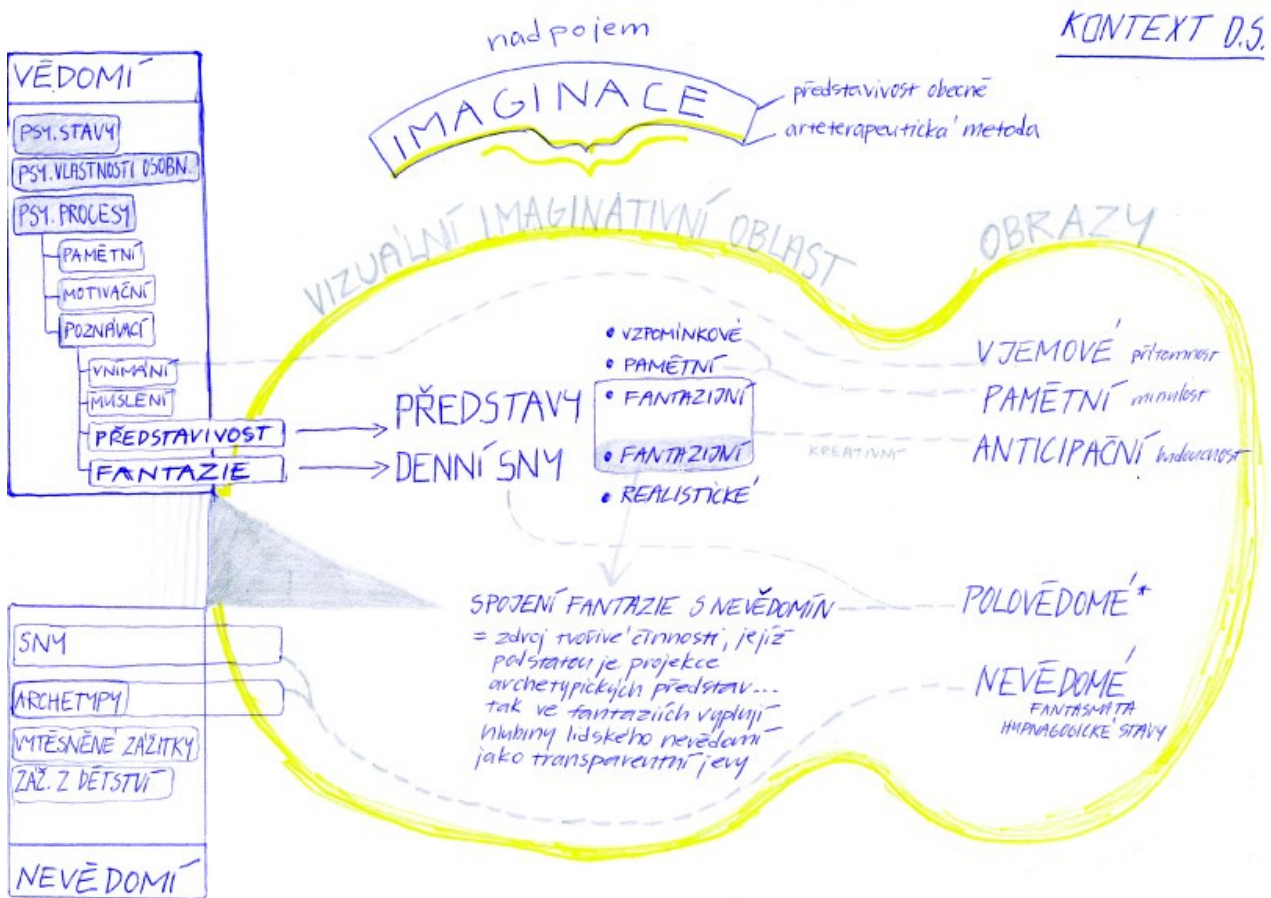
nadpojem

KONTEXT D.S.

IMAGINACE

představivost obecně
arteterapeutická metoda

VĚDOMÍ

PSY. STAVY
PSY. VLASTNOSTI OSOBN.
PSY. PROCESY
PAMĚTNÍ
MOTIVAČNÍ
POZNÁVACÍ
VNÍMÁNÍ
MYŠLENÍ
PŘEDSTAVIVOST
FANTAZIE

VIZUÁLNÍ IMAGINATIVNÍ OBLAST

OBRAZY

PŘEDSTAVY

DENNÍ SNY

• VZPOMÍNKOVÉ
• PAMĚTNÍ
• FANTAZIJNÍ
• FANTAZIJNÍ
• REALISTICKÉ

KREATIVNÍ

VJEMOVÉ přítomnost
PAMĚTNÍ minulost
ANTICIPAČNÍ budoucnost

SPOJENÍ FANTAZIE S NEVĚDOMÍM
= zdroj tvořivé činnosti, jejíž podstatou je projekce archetypických představ... tak ve fantaziích vyplují hlubiny lidského nevědomí jako transparentní jevy

POLOVĚDOMÉ*

NEVĚDOMÉ
FANTASMATA
HYPNAGOGICKÉ STAVY

SNY
ARCHETYPY
VYTĚSNĚNÉ ZÁŽITKY
ZÁŽ. Z DĚTSTVÍ

NEVĚDOMÍ